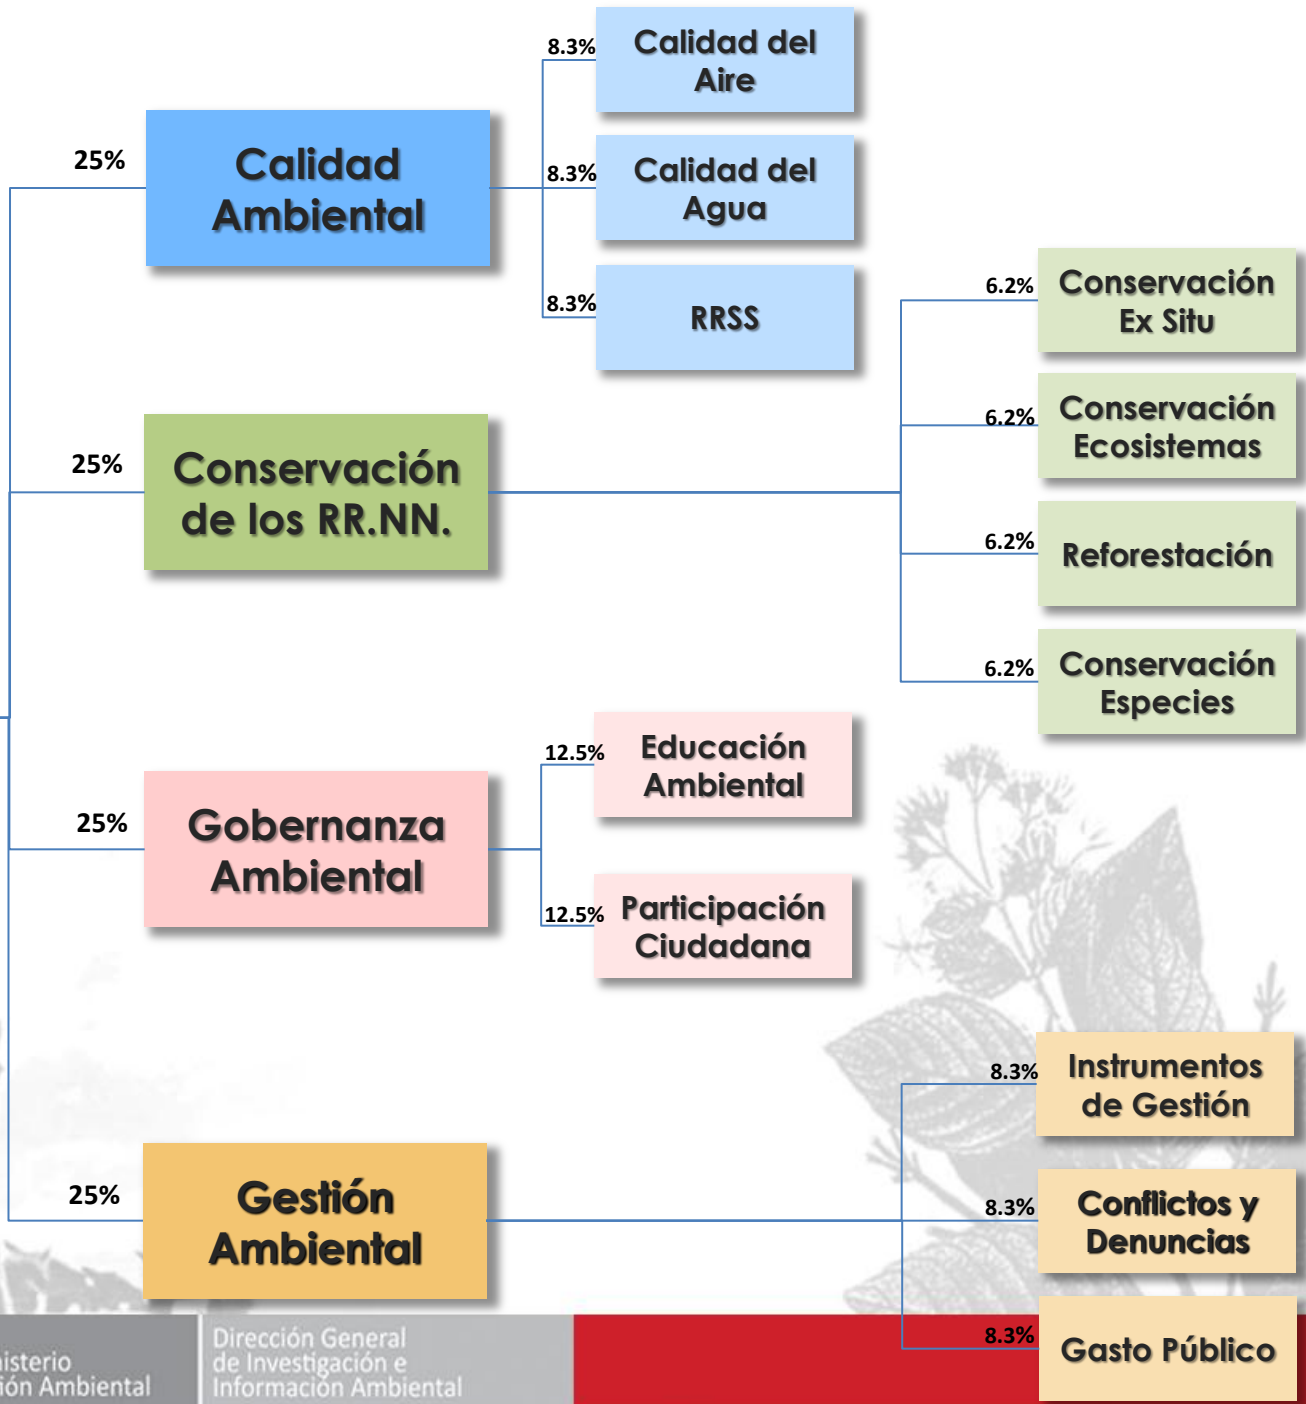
25%

Calidad Ambiental

8.3% Calidad del Aire

8.3% Calidad del Agua

8.3% RRSS

25%

Conservación de los RR.NN.

6.2% Conservación Ex Situ

6.2% Conservación Ecosistemas

6.2% Reforestación

6.2% Conservación Especies

25%

Gobernanza Ambiental

12.5% Educación Ambiental

12.5% Participación Ciudadana

25%

Gestión Ambiental

8.3% Instrumentos de Gestión

8.3% Conflictos y Denuncias

8.3% Gasto Público

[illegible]isterio
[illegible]ión Ambiental

Dirección General de Investigación e Información Ambiental